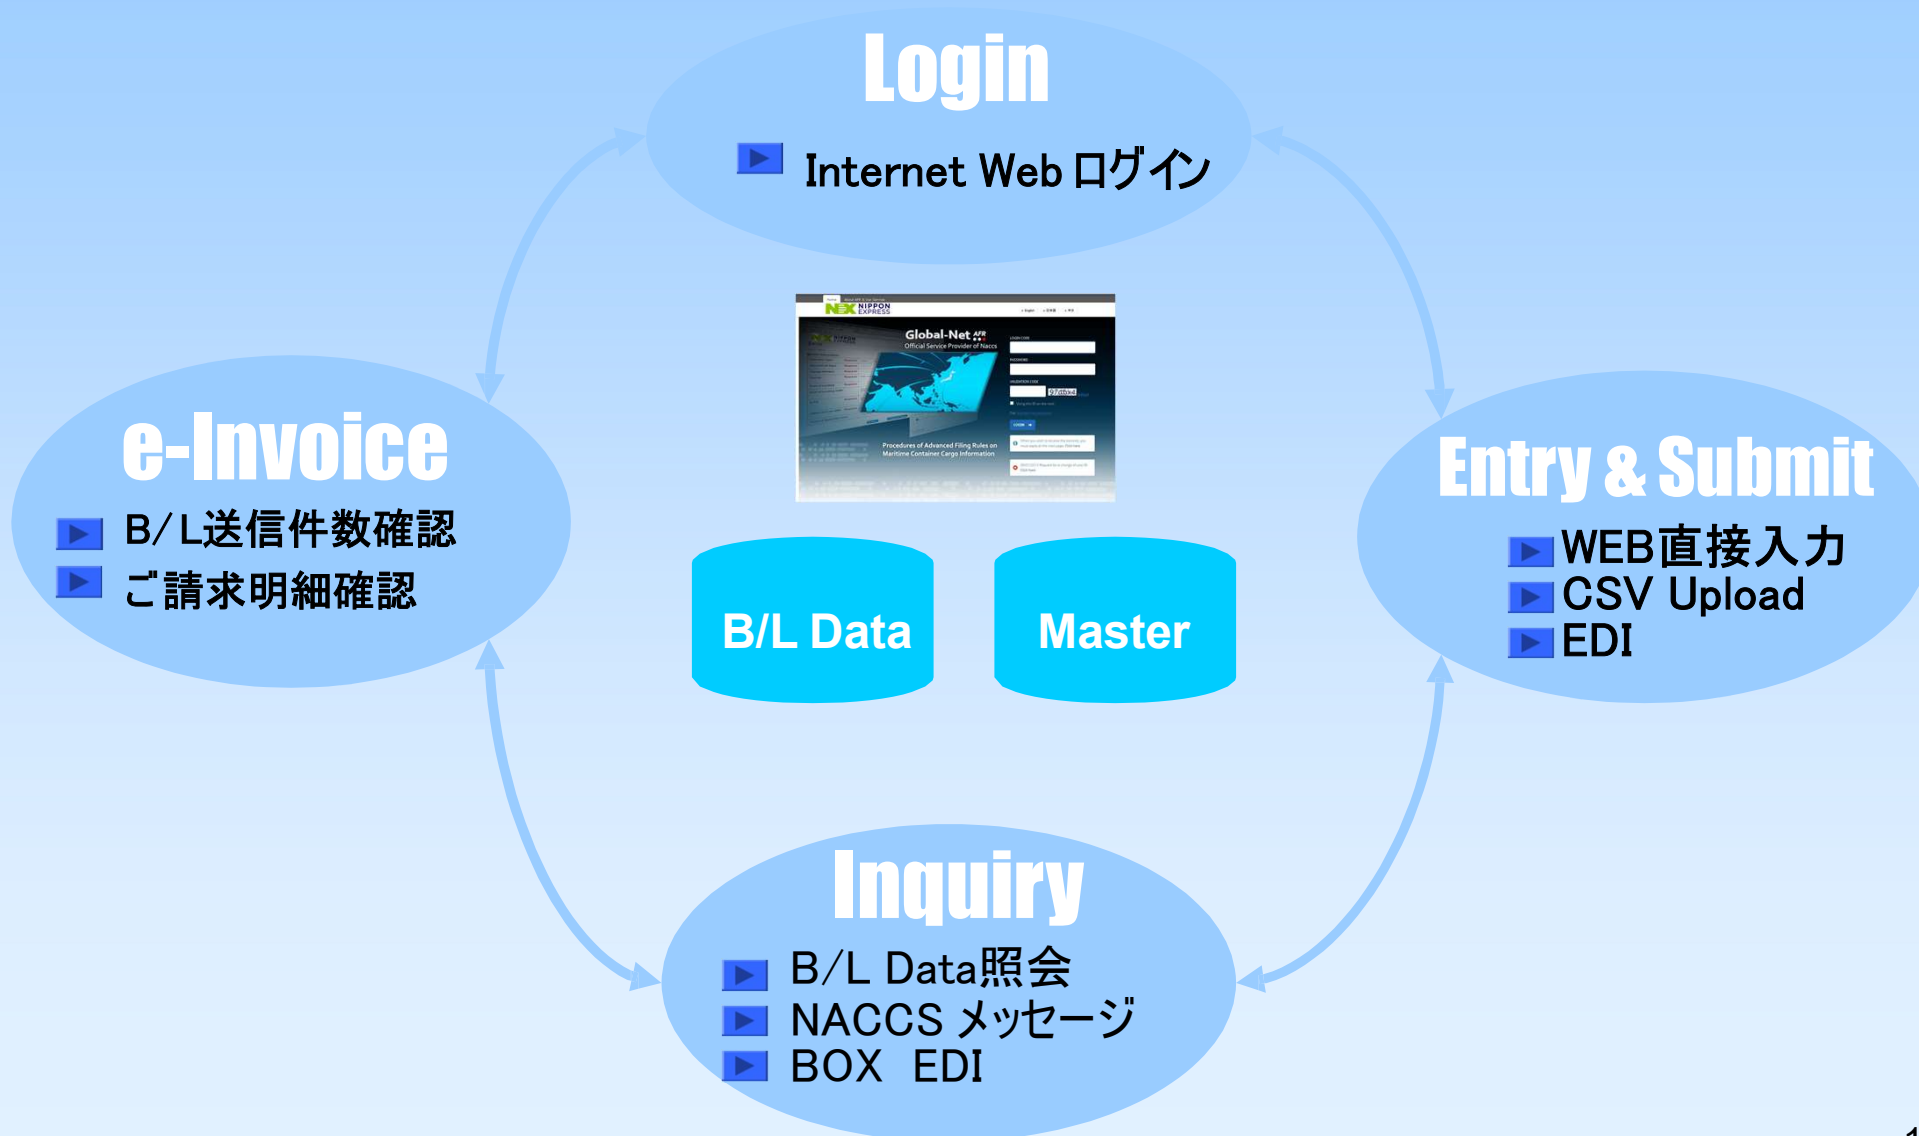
Login

Internet Web ログイン

NEX NIPPON EXPRESS

Global-Net AFR

Official Service Provider of Naccs

Procedures of Advanced Filing Rules on Maritime Container Cargo Information

e-Invoice

B/L送信件数確認

ご請求明細確認

Entry & Submit

WEB直接入力

CSV Upload

EDI

B/L Data

Master

Inquiry

B/L Data照会

NACCS メッセージ

BOX　EDI